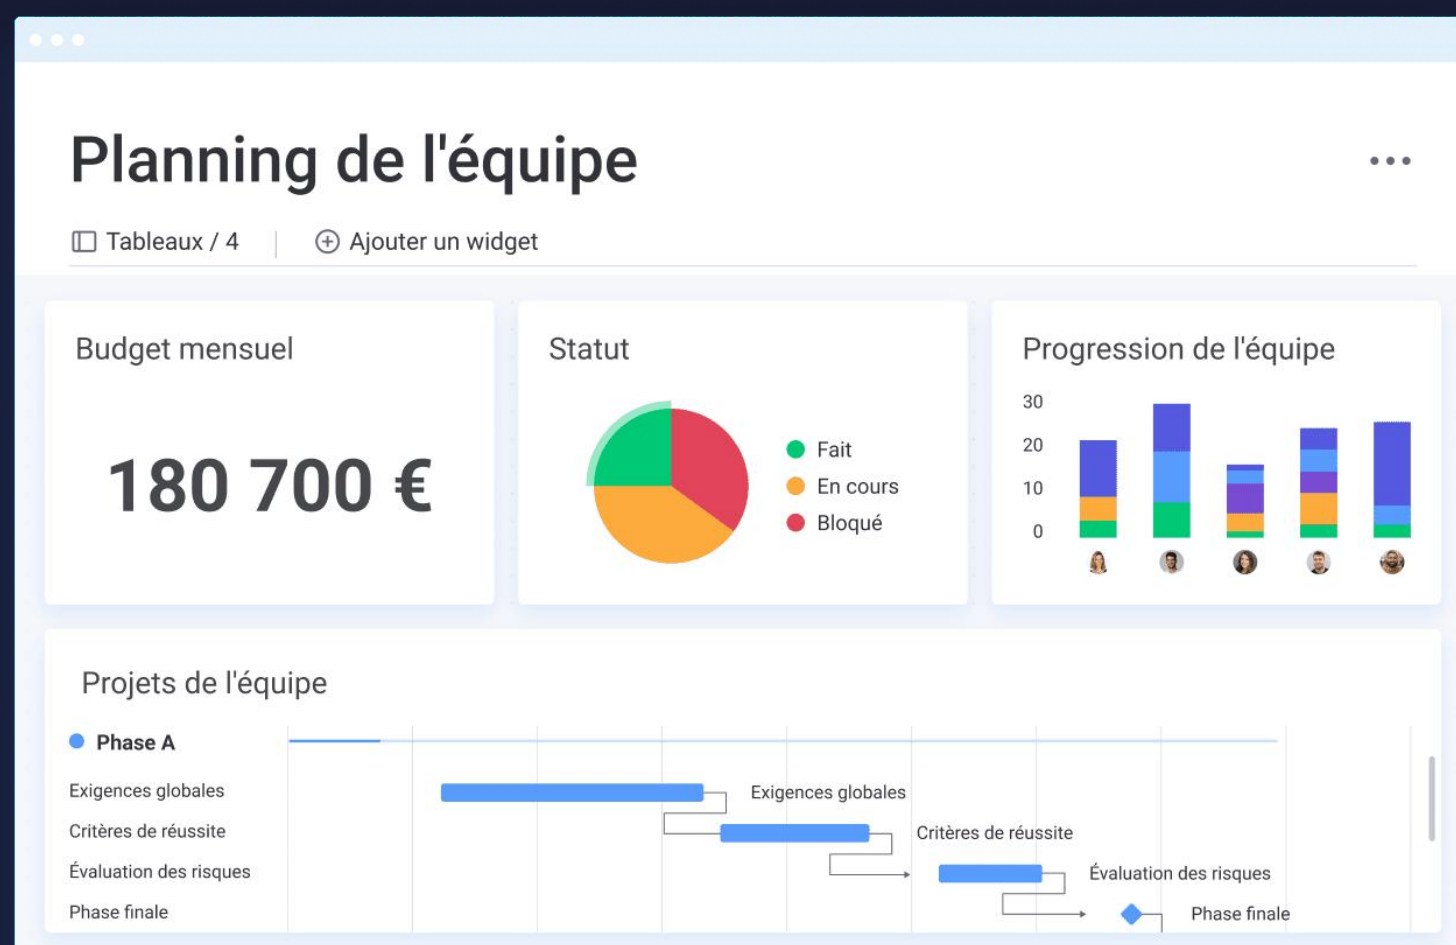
Planning de l'équipe

Tableaux / 4

Ajouter un widget

Budget mensuel

180 700 €

Statut

Fait
En cours
Bloqué

Progression de l'équipe

30
20
10
0

Projets de l'équipe

Phase A

Exigences globales
Critères de réussite
Évaluation des risques
Phase finale

Exigences globales
Critères de réussite
Évaluation des risques
Phase finale